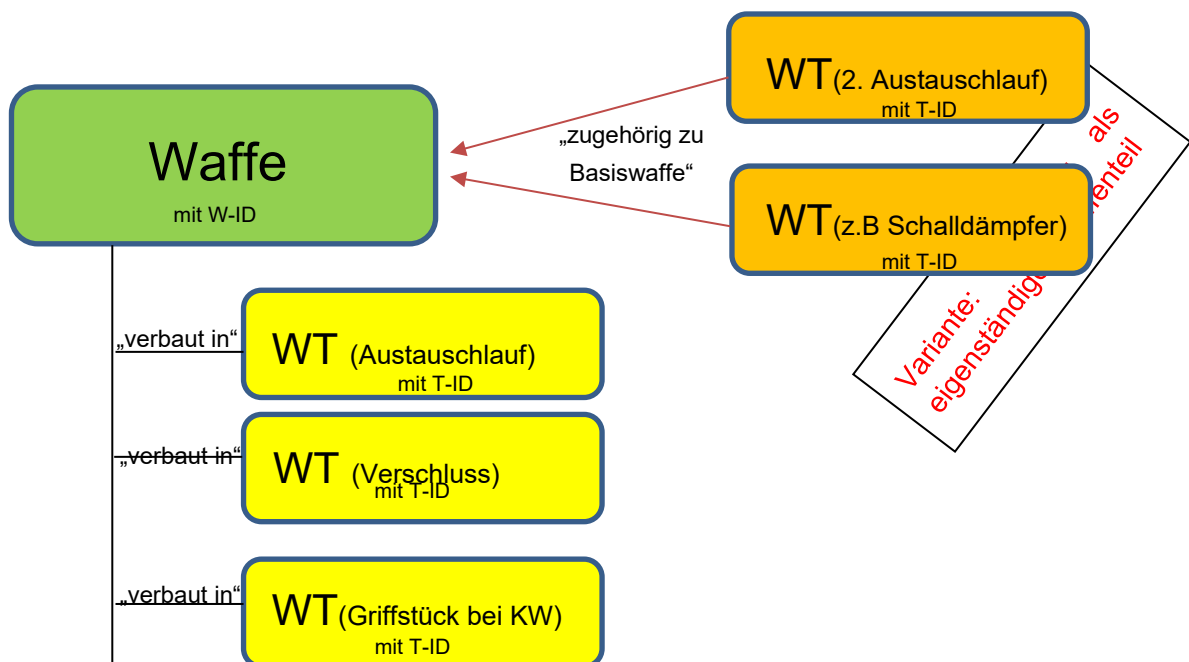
WT(2. Austauschlauf)
mit T-ID

Waffe
mit W-ID

„zugehörig zu Basiswaffe“

WT(z.B Schalldämpfer)
mit T-ID

Variante: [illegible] als eigenständig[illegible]nteil

„verbaut in“
WT (Austauschlauf)
mit T-ID

„verbaut in“
WT (Verschluss)
mit T-ID

„verbaut in“
WT(Griffstück bei KW)
mit T-ID